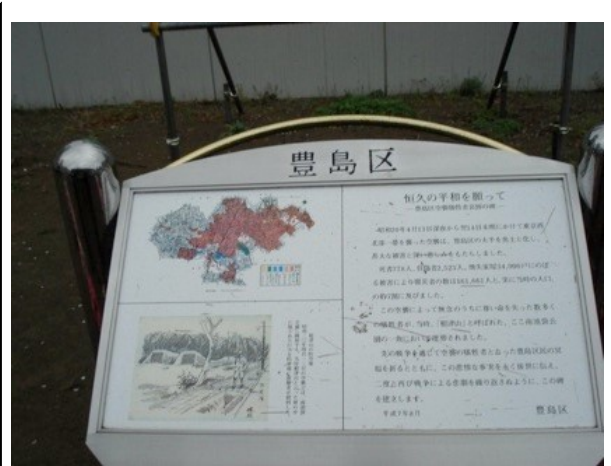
豊島区

恒久の平和を願って

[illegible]

昭和20年4月13日深夜から翌14日未明にかけて東京西北部一帯を襲った空襲は、豊島区の大半を焦土と化し、多大な被害と深い悲しみをもたらしました。

死者778人、負傷者2,523人、焼失家屋34,000戸にのぼる被害により罹災者数は161,661人と、実に当時の人口の約67%に及びました。

この空襲によって無念のうちに尊い命を失った数多くの犠牲者が、当時「根津山」と呼ばれた、ここ南池袋公園の一角に仮埋葬されました。

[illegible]豊島区民の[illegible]

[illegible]

平成7年8月

豊島区